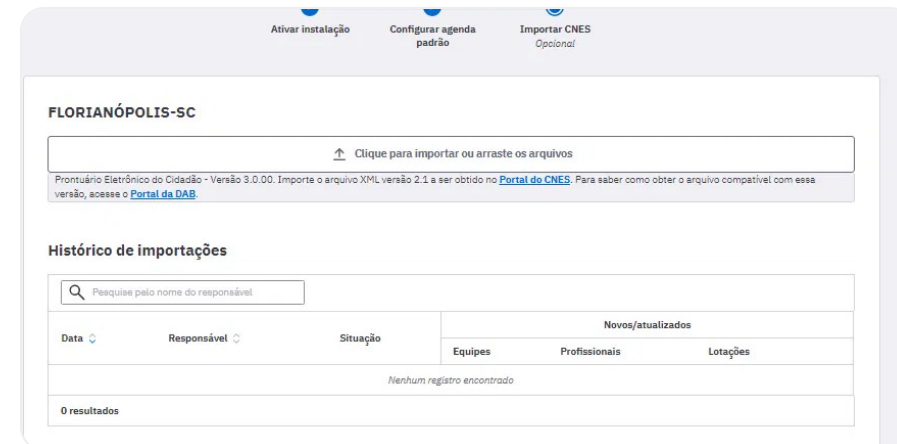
Ativar instalação

Configurar agenda padrão

Importar CNES
Opcional

FLORIANÓPOLIS-SC

Clique para importar ou arraste os arquivos

Prontuário Eletrônico do Cidadão - Versão 3.0.00. Importe o arquivo XML versão 2.1 a ser obtido no Portal do CNES. Para saber como obter o arquivo compatível com essa versão, acesse o Portal da DAB.

Histórico de importações

Pesquise pelo nome do responsável

| Data | Responsável | Situação | Novos/atualizados | | |
|---|---|---|---|---|---|
| | | | Equipes | Profissionais | Lotações |
| Nenhum registro encontrado | | | | | |

0 resultados